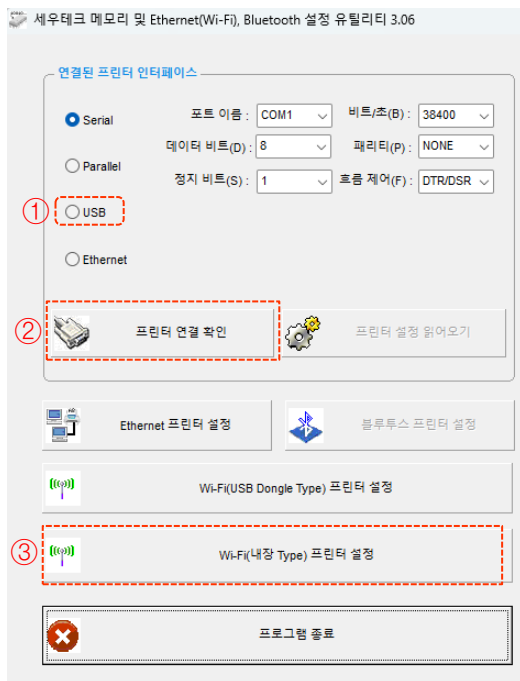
세우테크 메모리 및 Ethernet(Wi-Fi), Bluetooth 설정 유틸리티 3.06

연결된 프린터 인터페이스

Serial

Parallel

① USB

Ethernet

포트 이름 : COM1

비트/초(B) : 38400

데이터 비트(D) : 8

패리티(P) : NONE

정지 비트(S) : 1

흐름 제어(F) : DTR/DSR

② 프린터 연결 확인

프린터 설정 읽어오기

Ethernet 프린터 설정

블루투스 프린터 설정

Wi-Fi(USB Dongle Type) 프린터 설정

③ Wi-Fi(내장 Type) 프린터 설정

프로그램 종료